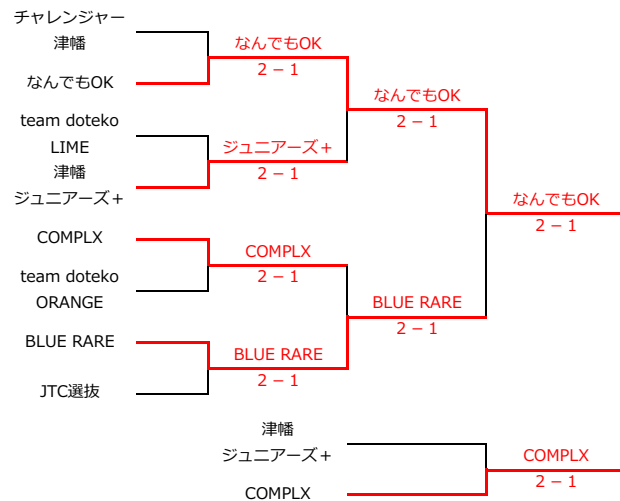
チャレンジャー
津幡

なんでもOK

team doteko
LIME

津幡
ジュニアーズ+

COMPLX

team doteko
ORANGE

BLUE RARE

JTC選抜

なんでもOK
2 − 1

ジュニアーズ+
2 − 1

COMPLX
2 − 1

BLUE RARE
2 − 1

なんでもOK
2 − 1

BLUE RARE
2 − 1

なんでもOK
2 − 1

津幡
ジュニアーズ+

COMPLX

COMPLX
2 − 1